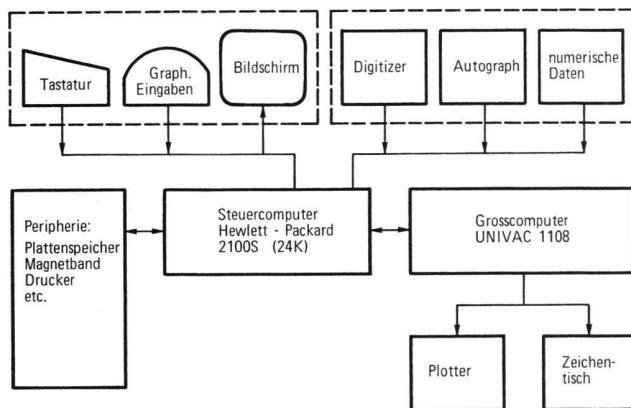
Tastatur

Graph. Eingaben

Bildschirm

Digitizer

Autograph

numerische Daten

Peripherie: Plattenspeicher Magnetband Drucker etc.

Steuercomputer Hewlett - Packard 2100S (24K)

Grosscomputer UNIVAC 1108

Plotter

Zeichentisch